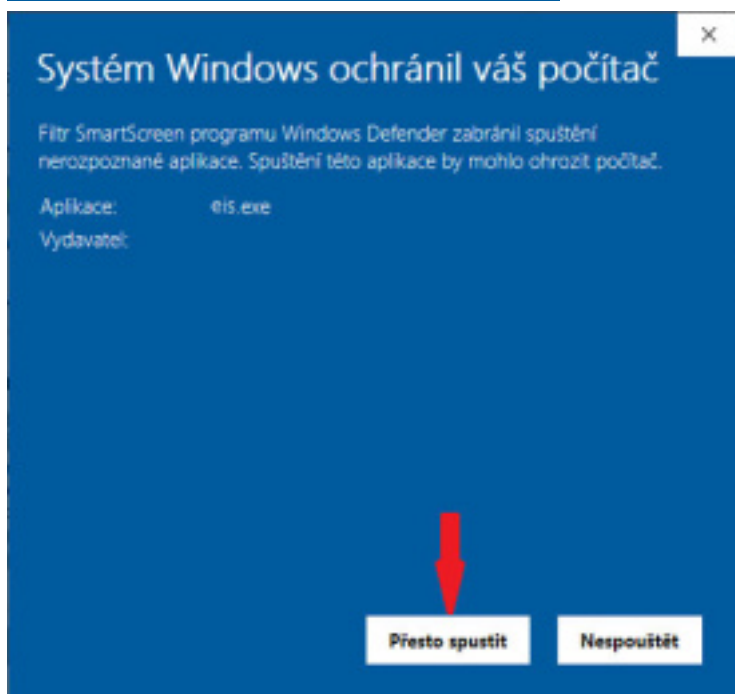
×

Systém Windows ochránil váš počítač

Filtr SmartScreen programu Windows Defender zabránil spuštění nerozpoznané aplikace. Spuštění této aplikace by mohlo ohrozit počítač.

Aplikace: eis.exe
Vydavatel:

Přesto spustit

Nespouštět